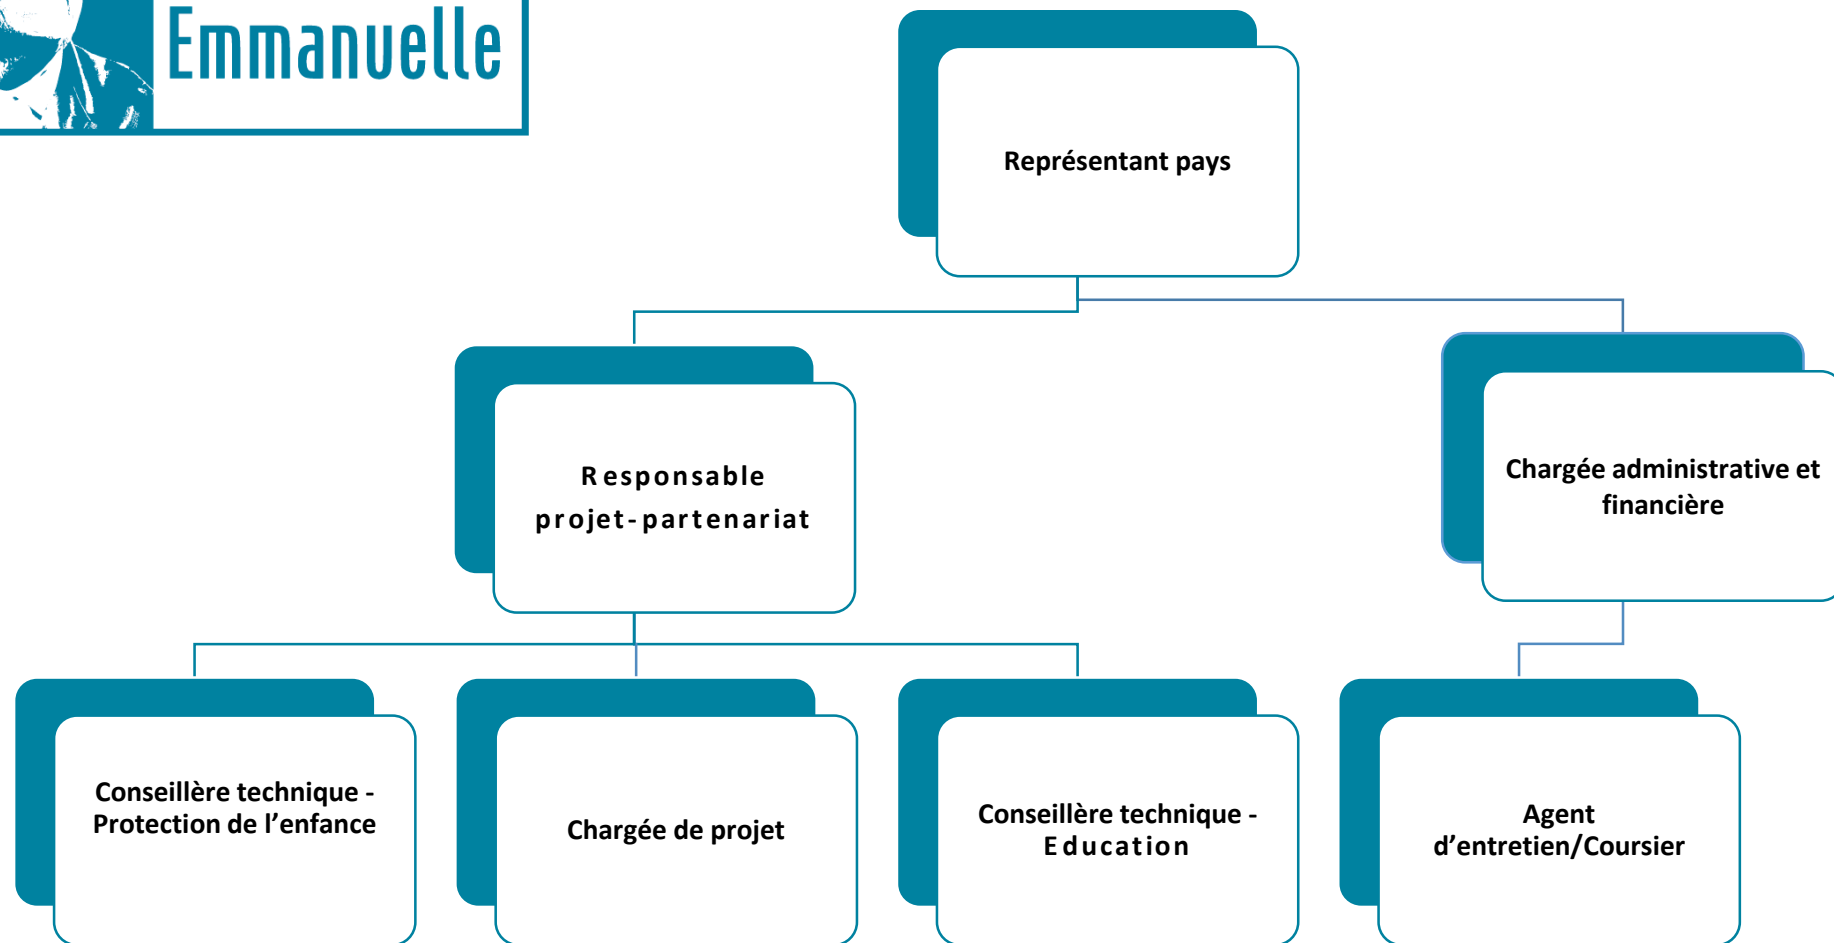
Emmanuelle

Représentant pays

Responsable projet-partenariat

Chargée administrative et financière

Conseillère technique - Protection de l'enfance

Chargée de projet

Conseillère technique - Education

Agent d'entretien/Coursier